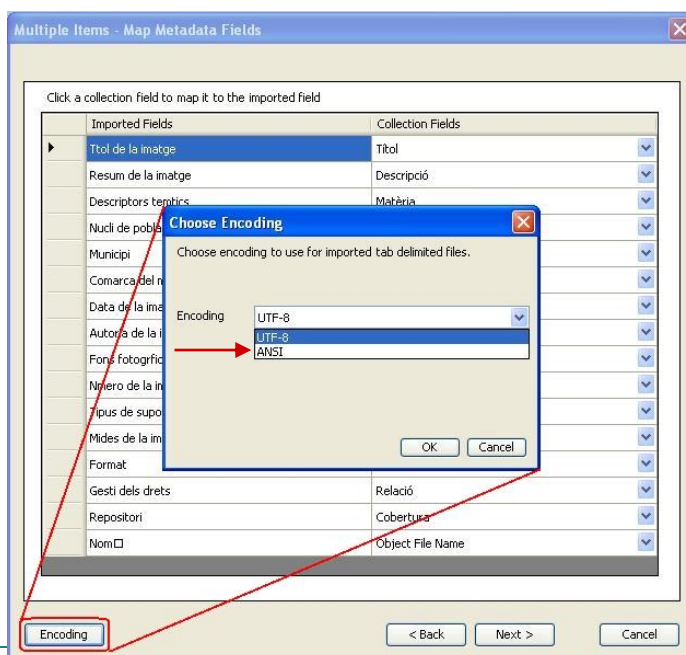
Multiple Items - Map Metadata Fields

Click a collection field to map it to the imported field

| Imported Fields | Collection Fields |
|---|---|
| Ttol de la imatge | Títol |
| Resum de la imatge | Descripció |
| Descriptors temtics | Matèria |
| Nucli de pobl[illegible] | |
| Municipi | |
| Comarca del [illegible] | |
| Data de la ima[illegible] | |
| Autor/a de la i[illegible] | |
| Fons fotogrfic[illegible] | |
| Nmero de la im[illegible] | |
| Tipus de supo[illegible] | |
| Mides de la im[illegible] | |
| Format | |
| Gesti dels drets | Relació |
| Repositori | Cobertura |
| Nom□ | Object File Name |

Choose Encoding

Choose encoding to use for imported tab delimited files.

Encoding UTF-8

UTF-8
ANSI

OK Cancel

Encoding

< Back Next > Cancel